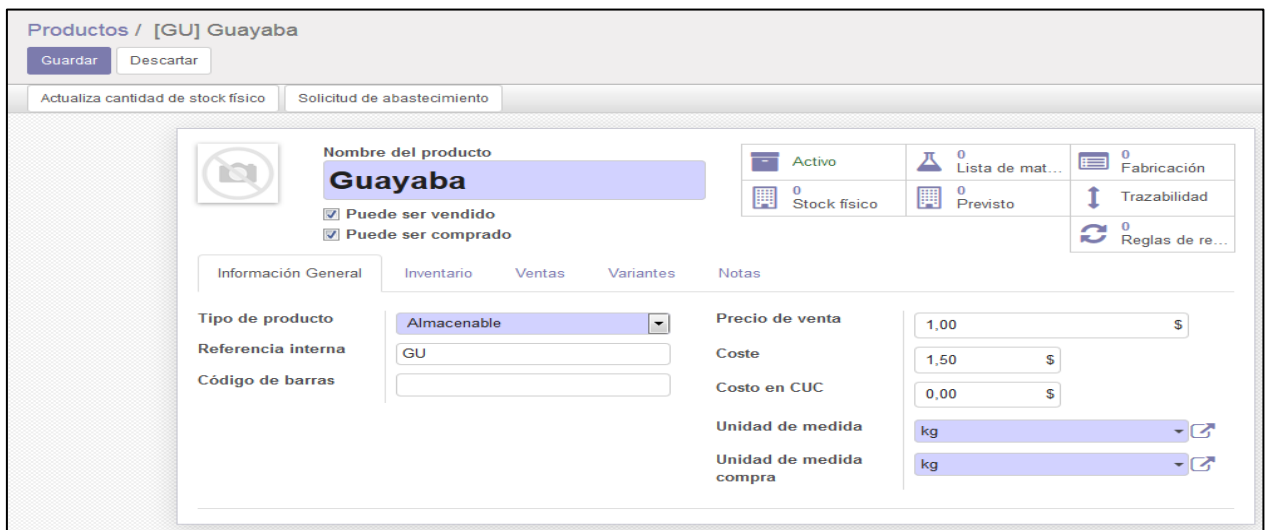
Productos / [GU] Guayaba

Guardar Descartar

Actualiza cantidad de stock físico Solicitud de abastecimiento

Nombre del producto

Guayaba

Puede ser vendido

Puede ser comprado

Activo

0 Lista de mat…

0 Fabricación

0 Stock físico

0 Previsto

Trazabilidad

0 Reglas de re…

Información General Inventario Ventas Variantes Notas

Tipo de producto Almacenable

Referencia interna GU

Código de barras

Precio de venta 1,00 $

Coste 1,50 $

Costo en CUC 0,00 $

Unidad de medida kg

Unidad de medida compra kg